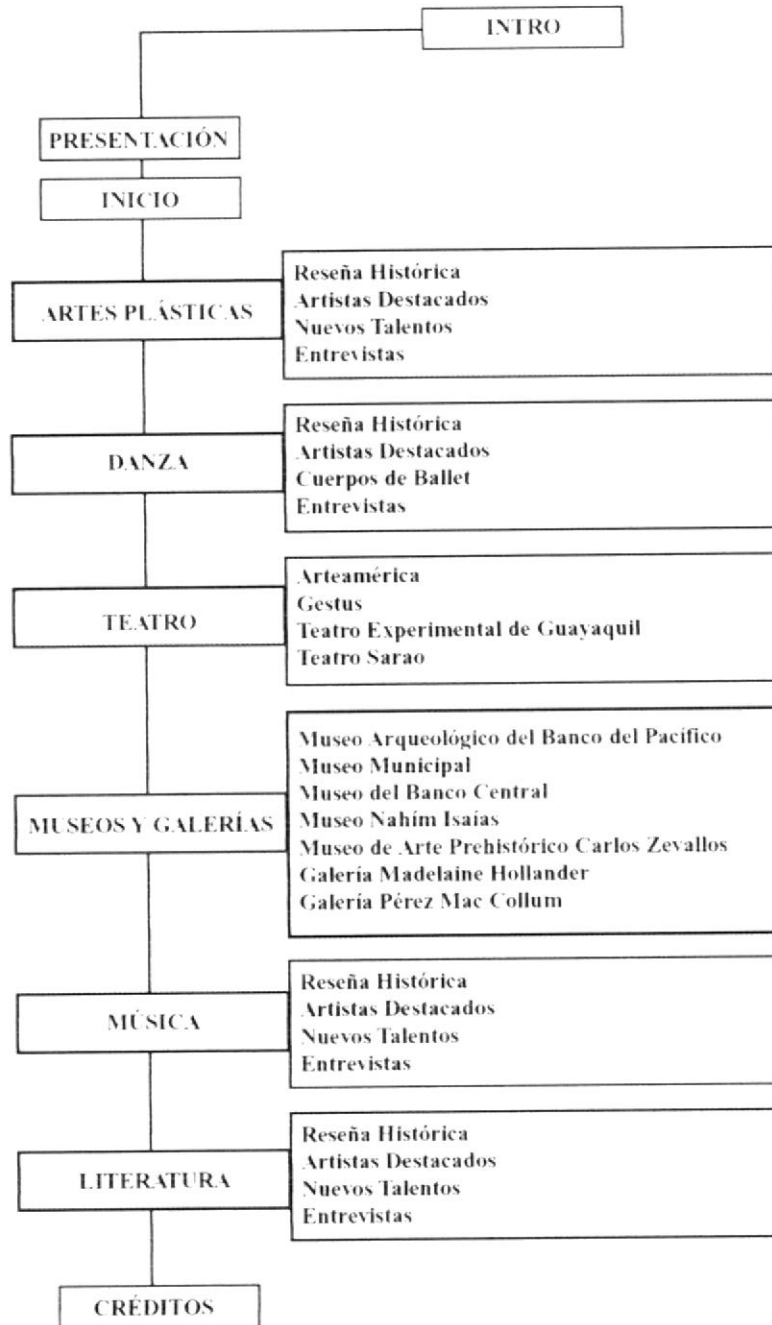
INTRO

PRESENTACIÓN

INICIO

ARTES PLÁSTICAS

Reseña Histórica
Artistas Destacados
Nuevos Talentos
Entrevistas

DANZA

Reseña Histórica
Artistas Destacados
Cuerpos de Ballet
Entrevistas

TEATRO

Arteamérica
Gestus
Teatro Experimental de Guayaquil
Teatro Sarao

MUSEOS Y GALERÍAS

Museo Arqueológico del Banco del Pacífico
Museo Municipal
Museo del Banco Central
Museo Nahím Isaías
Museo de Arte Prehistórico Carlos Zevallos
Galería Madelaine Hollander
Galería Pérez Mac Collum

MÚSICA

Reseña Histórica
Artistas Destacados
Nuevos Talentos
Entrevistas

LITERATURA

Reseña Histórica
Artistas Destacados
Nuevos Talentos
Entrevistas

CRÉDITOS